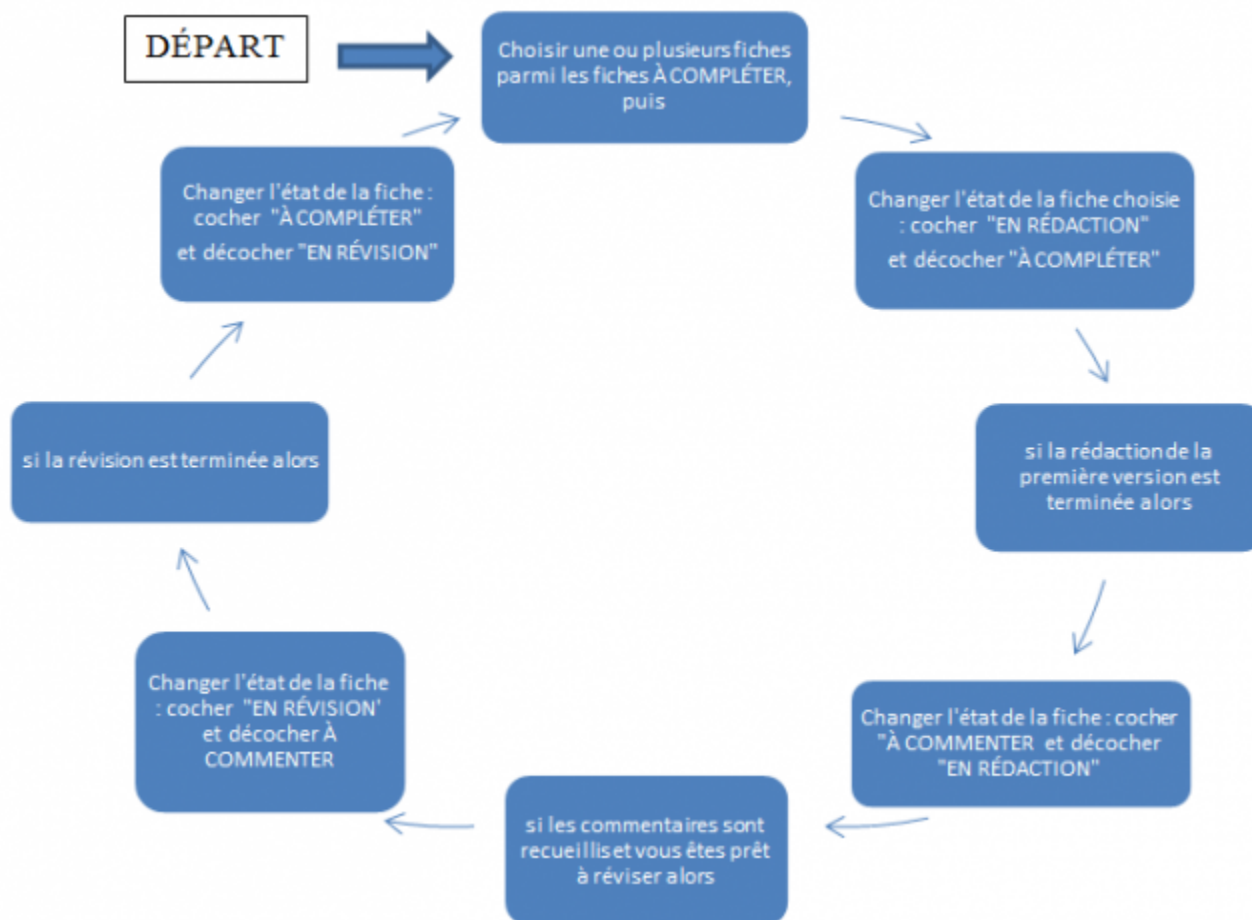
DÉPART

Choisir une ou plusieurs fiches parmi les fiches À COMPLÉTER, puis

Changer l'état de la fiche choisie : cocher "EN RÉDACTION" et décocher "À COMPLÉTER"

si la rédaction de la première version est terminée alors

Changer l'état de la fiche : cocher "À COMMENTER et décocher "EN RÉDACTION"

si les commentaires sont recueillis et vous êtes prêt à réviser alors

Changer l'état de la fiche : cocher "EN RÉVISION' et décocher À COMMENTER

si la révision est terminée alors

Changer l'état de la fiche : cocher "À COMPLÉTER" et décocher "EN RÉVISION"